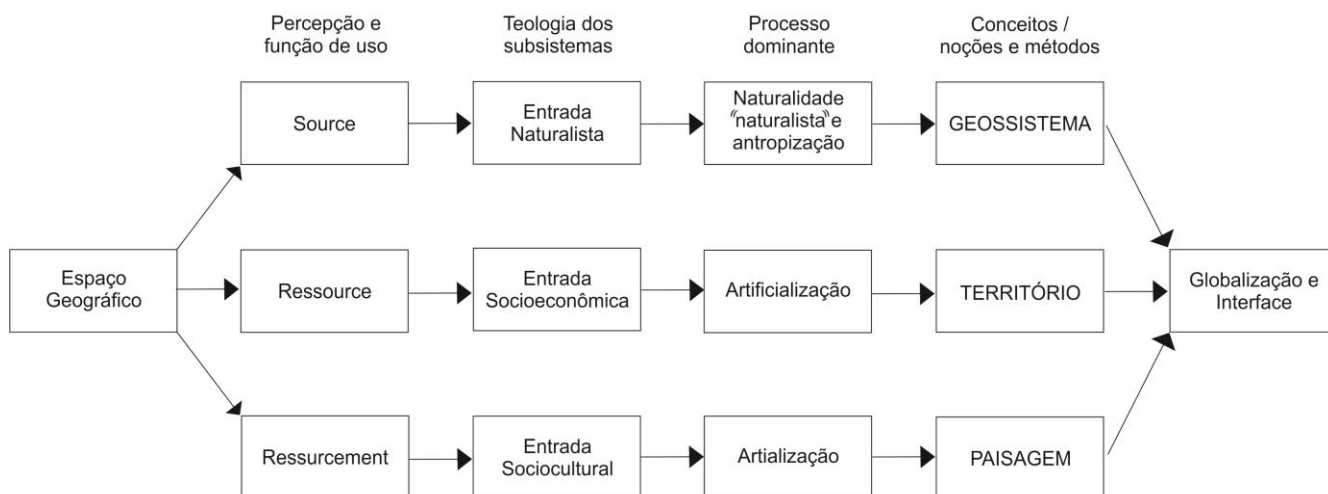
Percepção e função de uso

Teologia dos subsistemas

Processo dominante

Conceitos / noções e métodos

Espaço Geográfico

Source

Entrada Naturalista

Naturalidade "naturalista" e antropização

GEOSSISTEMA

Ressource

Entrada Socioeconômica

Artificialização

TERRITÓRIO

Ressurcement

Entrada Sociocultural

Artialização

PAISAGEM

Globalização e Interface